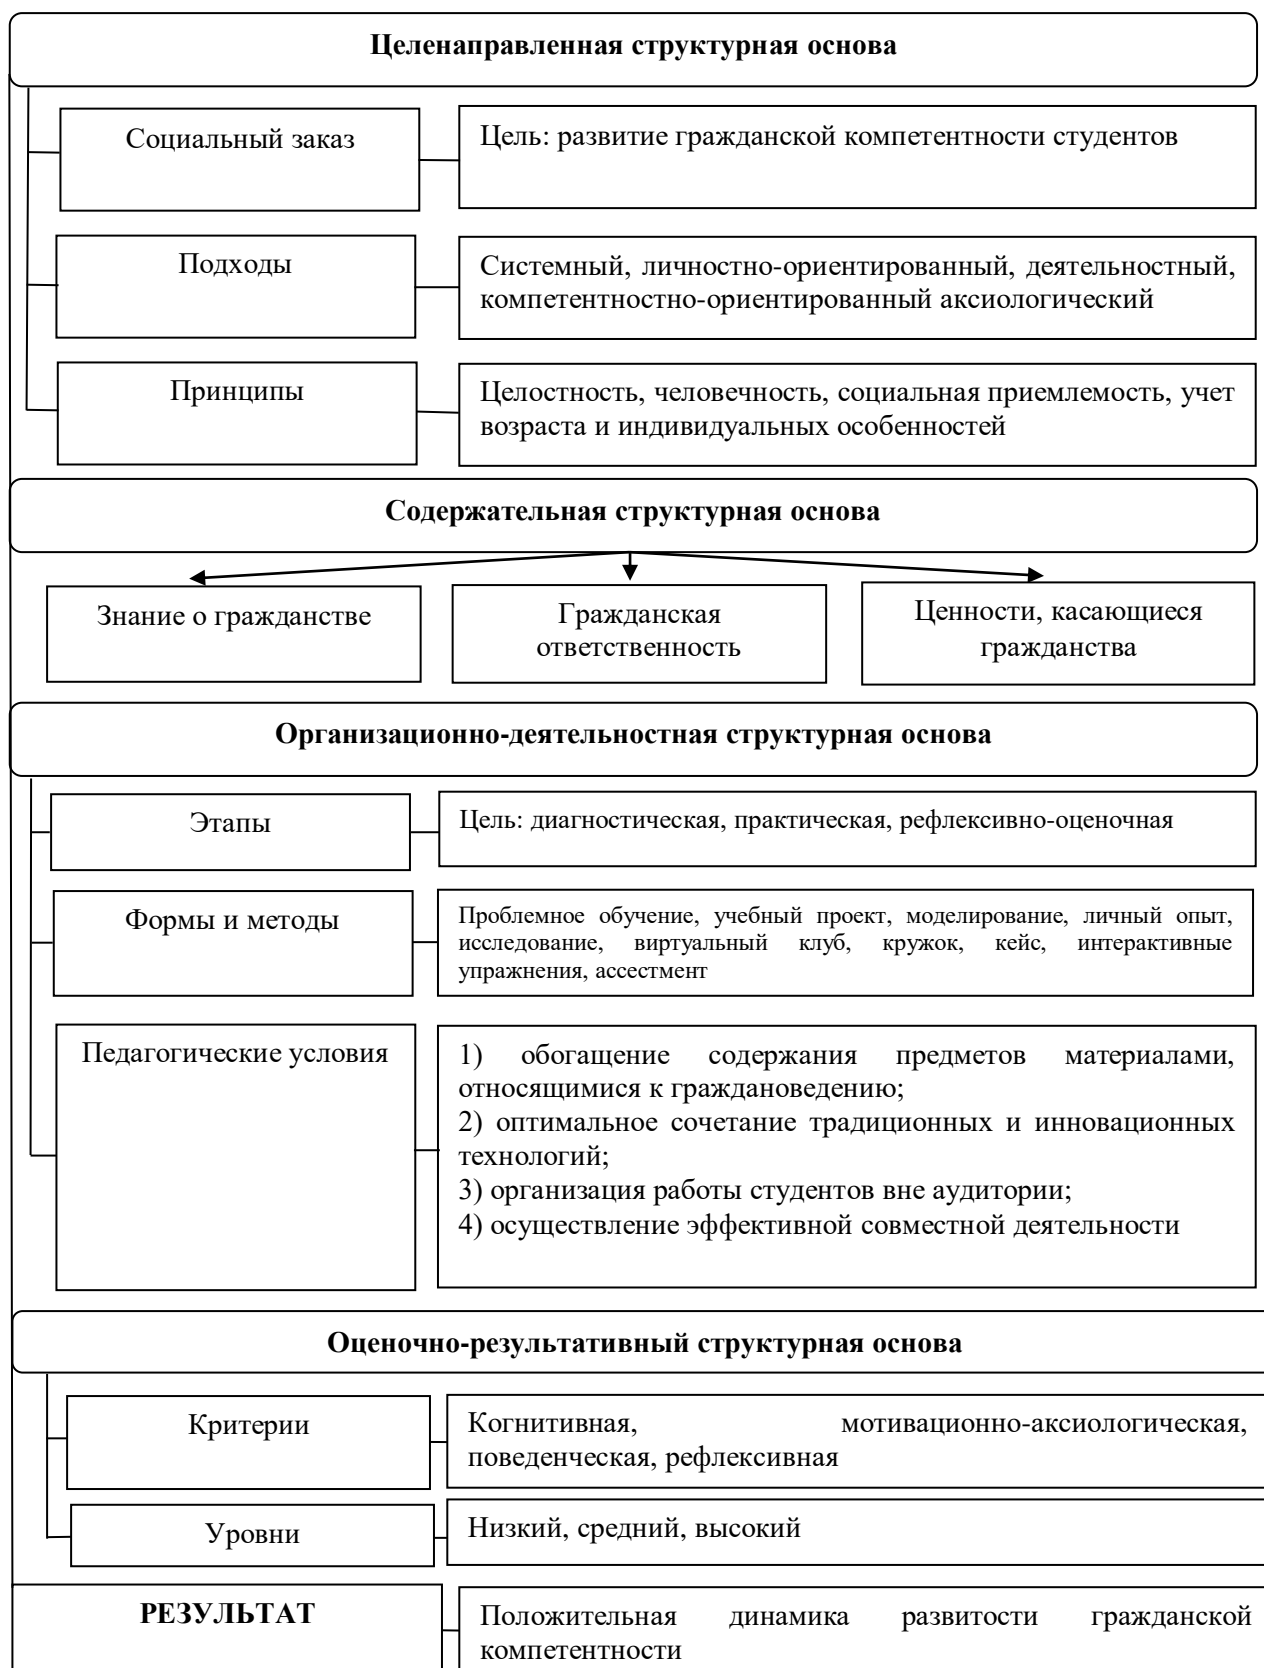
**Целенаправленная структурная основа**

Социальный заказ

Цель: развитие гражданской компетентности студентов

Подходы

Системный, личностно-ориентированный, деятельностный, компетентностно-ориентированный аксиологический

Принципы

Целостность, человечность, социальная приемлемость, учет возраста и индивидуальных особенностей

**Содержательная структурная основа**

Знание о гражданстве

Гражданская ответственность

Ценности, касающиеся гражданства

**Организационно-деятельностная структурная основа**

Этапы

Цель: диагностическая, практическая, рефлексивно-оценочная

Формы и методы

Проблемное обучение, учебный проект, моделирование, личный опыт, исследование, виртуальный клуб, кружок, кейс, интерактивные упражнения, ассестмент

Педагогические условия

1) обогащение содержания предметов материалами, относящимися к граждановедению;
2) оптимальное сочетание традиционных и инновационных технологий;
3) организация работы студентов вне аудитории;
4) осуществление эффективной совместной деятельности

**Оценочно-результативный структурная основа**

Критерии

Когнитивная, мотивационно-аксиологическая, поведенческая, рефлексивная

Уровни

Низкий, средний, высокий

**РЕЗУЛЬТАТ**

Положительная динамика развитости гражданской компетентности